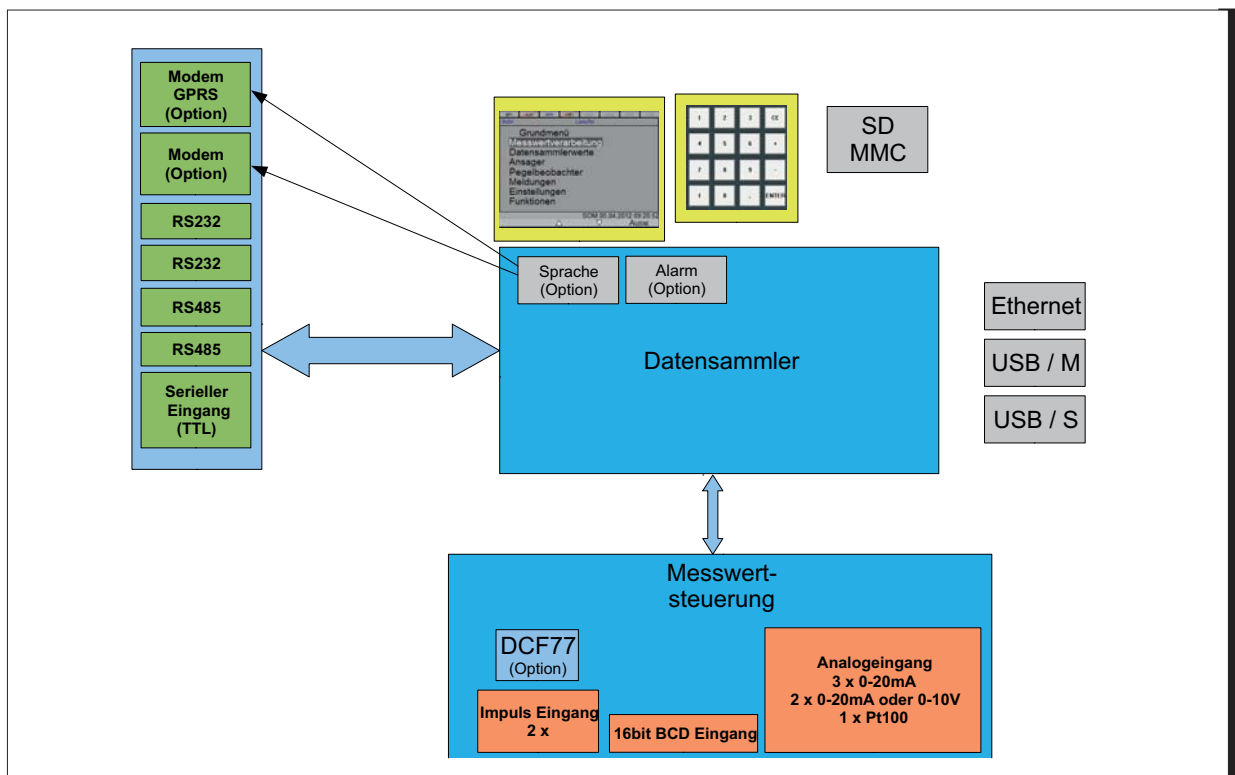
Modem GPRS (Option)

Modem (Option)

RS232

RS232

RS485

RS485

Serieller Eingang (TTL)

Grundmenü
Messwertverarbeitung
Datensammlerwerte
Ansager
Pegelbeobachter
Meldungen
Einstellungen
Funktionen

SOM 30.04.2012 09:20:52

Auswahl

1 2 3 CE
4 5 6 +
7 8 9 -
0 . ENTER

SD MMC

Sprache (Option)

Alarm (Option)

Datensammler

Ethernet

USB / M

USB / S

Messwert-steuerung

DCF77 (Option)

Impuls Eingang 2 x

16bit BCD Eingang

Analogeingang
3 x 0-20mA
2 x 0-20mA oder 0-10V
1 x Pt100